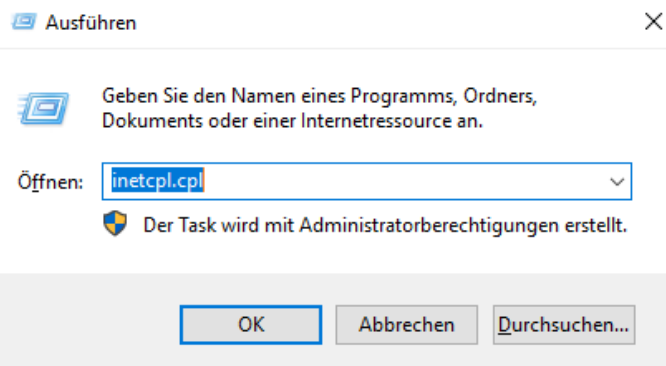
Ausführen

Geben Sie den Namen eines Programms, Ordners, Dokuments oder einer Internetressource an.

Öffnen: inetcpl.cpl

Der Task wird mit Administratorberechtigungen erstellt.

OK
Abbrechen
Durchsuchen...